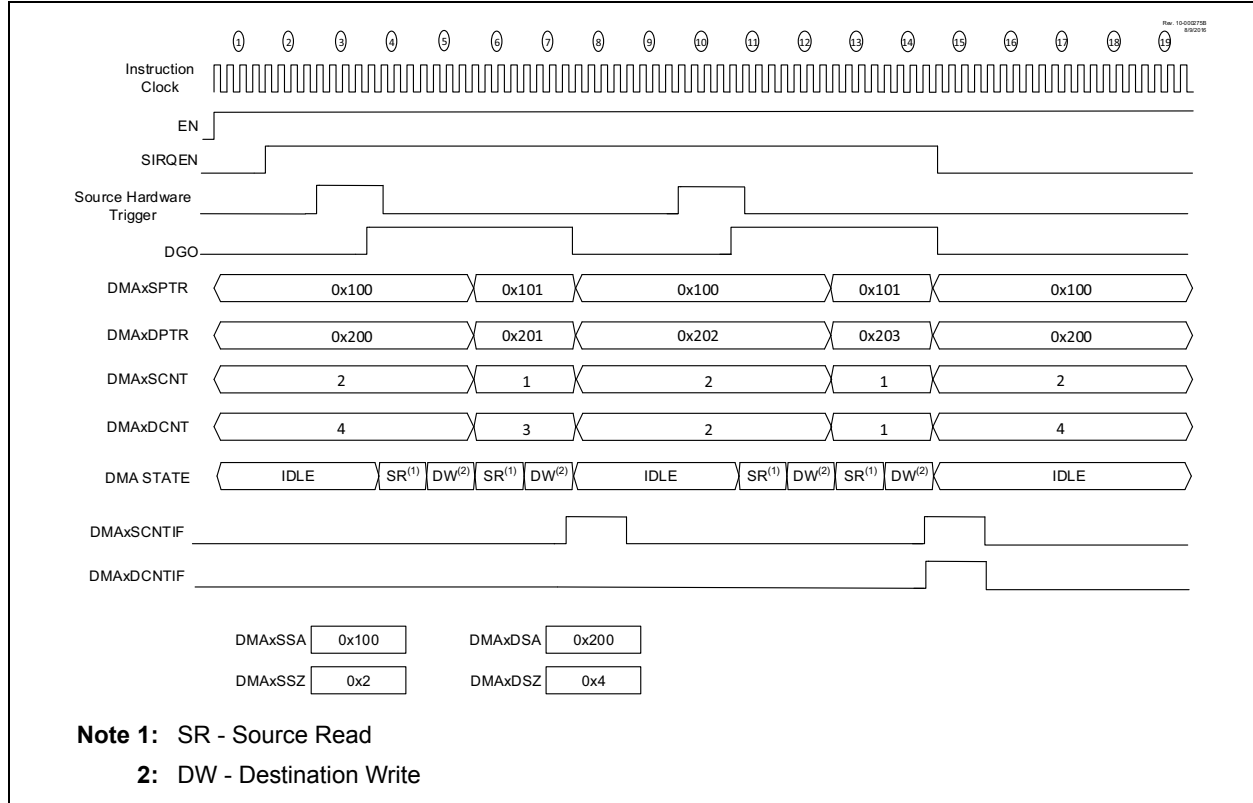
Rev. 10-000275B
8/9/2016

1 2 3 4 5 6 7 8 9 10 11 12 13 14 15 16 17 18 19

Instruction Clock

EN

SIRQEN

Source Hardware Trigger

DGO

DMAxSPTR 0x100 0x101 0x100 0x101 0x100

DMAxDPTR 0x200 0x201 0x202 0x203 0x200

DMAxSCNT 2 1 2 1 2

DMAxDCNT 4 3 2 1 4

DMA STATE IDLE SR$^{(1)}$ DW$^{(2)}$ SR$^{(1)}$ DW$^{(2)}$ IDLE SR$^{(1)}$ DW$^{(2)}$ SR$^{(1)}$ DW$^{(2)}$ IDLE

DMAxSCNTIF

DMAxDCNTIF

DMAxSSA 0x100 DMAxDSA 0x200

DMAxSSZ 0x2 DMAxDSZ 0x4

Note 1: SR - Source Read

2: DW - Destination Write